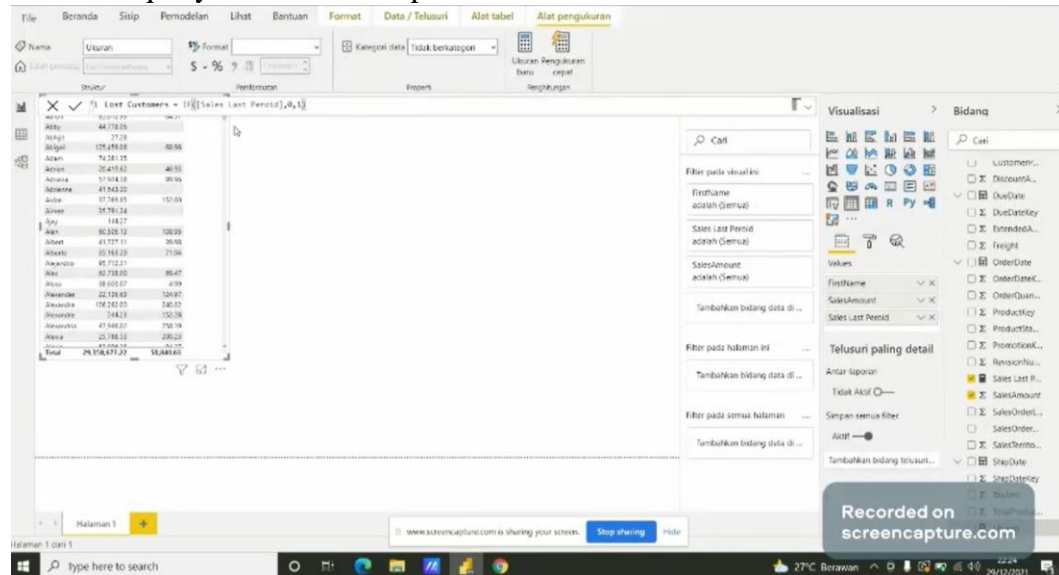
File Beranda Sisip Pemodelan Lihat Bantuan Format Data / Telusuri Alat tabel Alat pengukuran

Nama Ukuran Format Kategori data Tidak berkategori Ukuran baru Pengukuran cepat
Struktur Pemformatan Properti Penghitungan

1 Lost Customers = IF([Sales Last Peroid],0,1)

| | | |
|---|---|---|
| Abby | 44,778.05 | |
| Abigail | 27.28 | |
| Abigail | 125,459.08 | 88.96 |
| Adam | 74,381.35 | |
| Adrian | 20,415.62 | 46.93 |
| Adriana | 57,904.38 | 99.96 |
| Adrienne | 41,543.20 | |
| Aidan | 37,749.65 | 152.03 |
| Aimee | 35,781.24 | |
| Ajay | 148.27 | |
| Alan | 60,505.12 | 108.95 |
| Albert | 41,727.11 | 39.98 |
| Alberto | 55,163.29 | 71.94 |
| Alejandro | 95,712.31 | |
| Alex | 82,738.00 | 89.47 |
| Alexa | 38,600.07 | 4.99 |
| Alexander | 22,135.62 | 124.97 |
| Alexandra | 158,282.03 | 240.02 |
| Alexandre | 244.23 | 152.06 |
| Alexandria | 47,946.07 | 258.19 |
| Alexia | 25,788.13 | 200.23 |
| Total | 29,358,677.22 | 50,840.63 |

Visualisasi Bidang
Cari
Filter pada visual ini
FirstName adalah (Semua)
Sales Last Peroid adalah (Semua)
SalesAmount adalah (Semua)
Tambahkan bidang data di ...
Filter pada halaman ini
Tambahkan bidang data di ...
Filter pada semua halaman
Tambahkan bidang data di ...
Values
FirstName
SalesAmount
Sales Last Peroid
Telusuri paling detail
Antar-laporan
Tidak Aktif
Simpan semua filter
Aktif
Tambahkan bidang telusuri...
Customer...
DiscountA...
DueDate
DueDateKey
ExtendedA...
Freight
OrderDate
OrderDateK...
OrderQuan...
ProductKey
ProductSta...
PromotionK...
RevisionNu...
Sales Last P...
SalesAmount
SalesOrderL...
SalesOrder...
SalesTerrito...
ShipDate
ShipDateKey

Halaman 1
Halaman 1 dari 1
www.screencapture.com is sharing your screen. Stop sharing Hide
Recorded on screencapture.com
Type here to search
27°C Berawan 22:24 29/12/2021